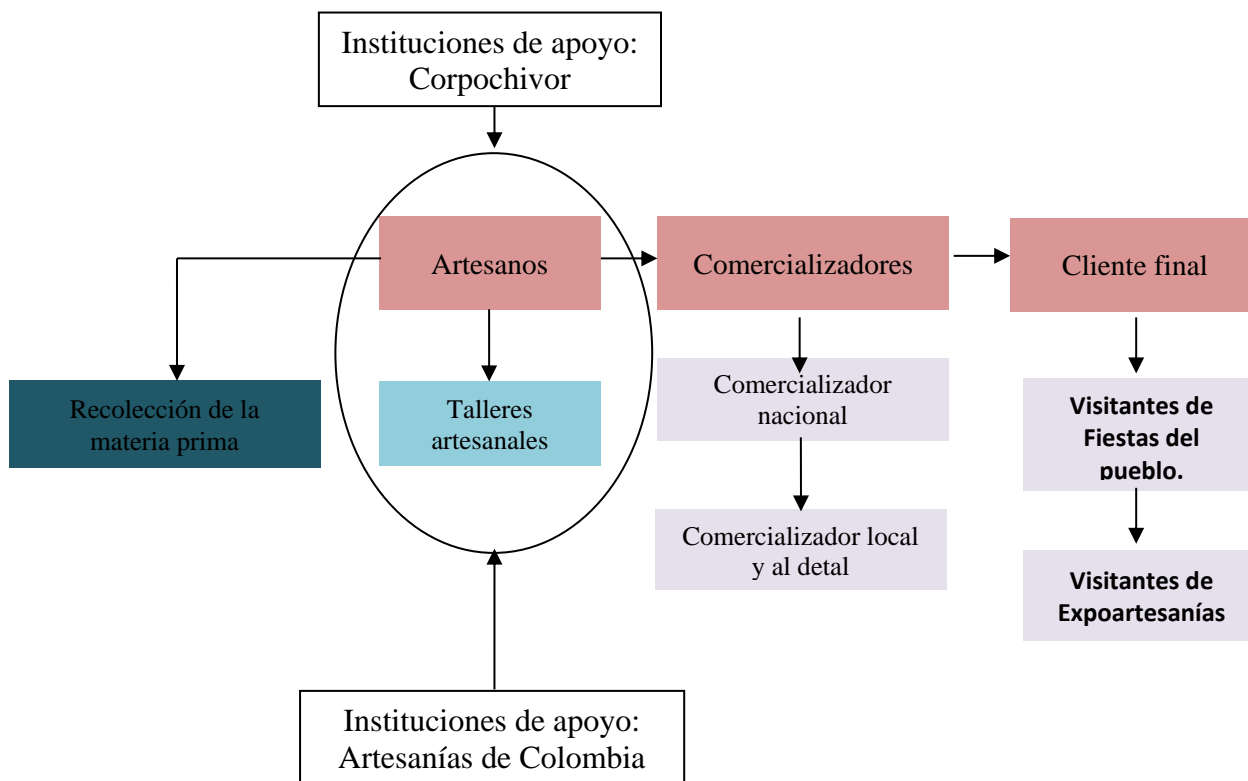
Instituciones de apoyo: Corpochivor

Artesanos

Comercializadores

Cliente final

Recolección de la materia prima

Talleres artesanales

Comercializador nacional

Comercializador local y al detal

Visitantes de Fiestas del pueblo.

Visitantes de Expoartesanías

Instituciones de apoyo: Artesanías de Colombia